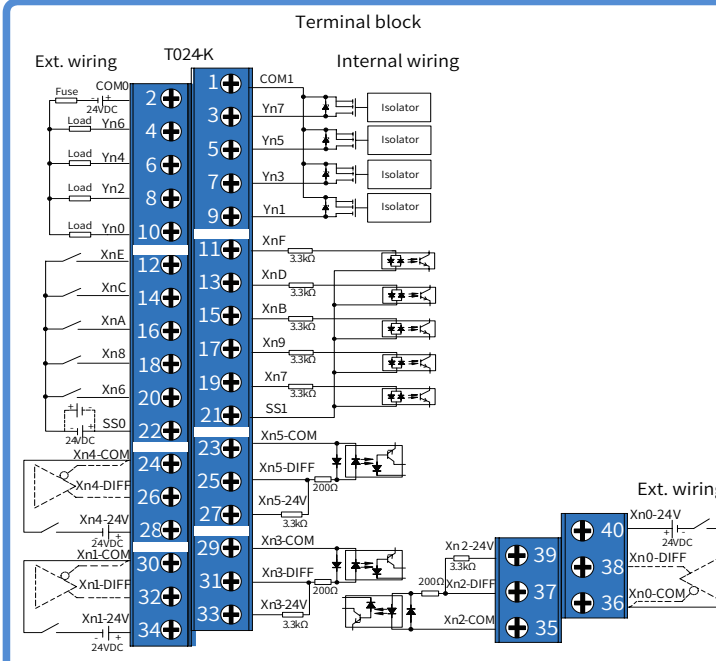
Terminal block

Ext. wiring

T024-K

Internal wiring

Fuse
COM0
24VDC
2
Load Yn6
4
Load Yn4
6
Load Yn2
8
Load Yn0
10
XnE
12
XnC
14
XnA
16
Xn8
18
Xn6
20
SS0
24VDC
22
Xn4-COM
24
Xn4-DIFF
26
Xn4-24V
24VDC
28
Xn1-COM
30
Xn1-DIFF
32
Xn1-24V
24VDC
34

1 COM1
3 Yn7 Isolator
5 Yn5 Isolator
7 Yn3 Isolator
9 Yn1 Isolator
11 XnF 3.3kΩ
13 XnD 3.3kΩ
15 XnB 3.3kΩ
17 Xn9 3.3kΩ
19 Xn7 3.3kΩ
21 SS1
23 Xn5-COM
25 Xn5-DIFF 200Ω
27 Xn5-24V 3.3kΩ
29 Xn3-COM
31 Xn3-DIFF 200Ω
33 Xn3-24V 3.3kΩ

Xn2-24V
3.3kΩ
200Ω
Xn2-DIFF
Xn2-COM
39
37
35

Ext. wiring
40 Xn0-24V
24VDC
38 Xn0-DIFF
36 Xn0-COM